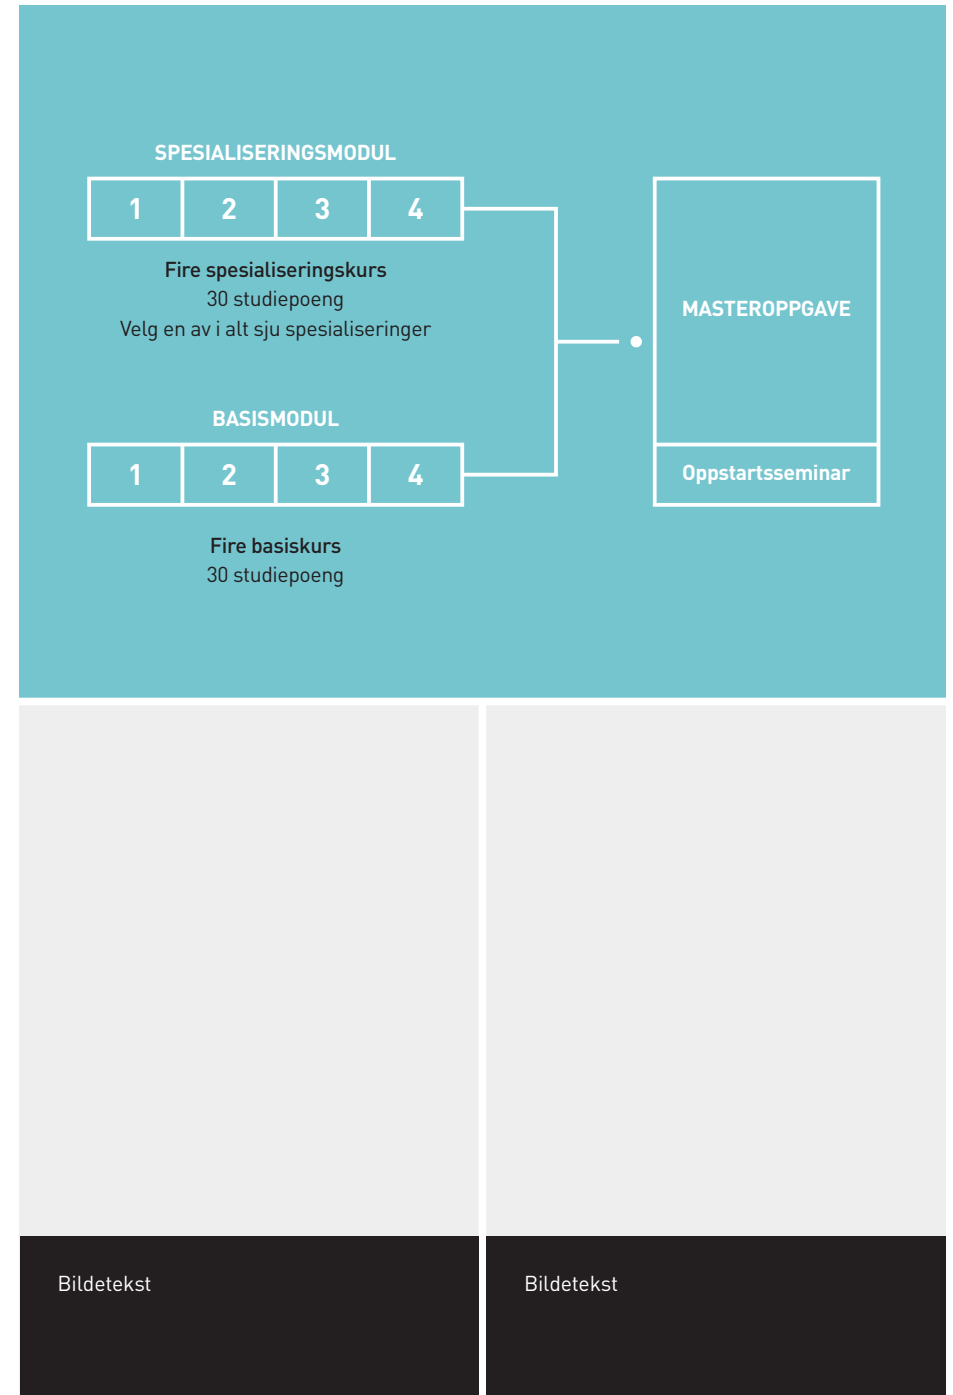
SPESIALISERINGSMODUL

1 2 3 4

Fire spesialiseringskurs
30 studiepoeng
Velg en av i alt sju spesialiseringer

MASTEROPPGAVE

Oppstartsseminar

BASISMODUL

1 2 3 4

Fire basiskurs
30 studiepoeng

Bildetekst

Bildetekst